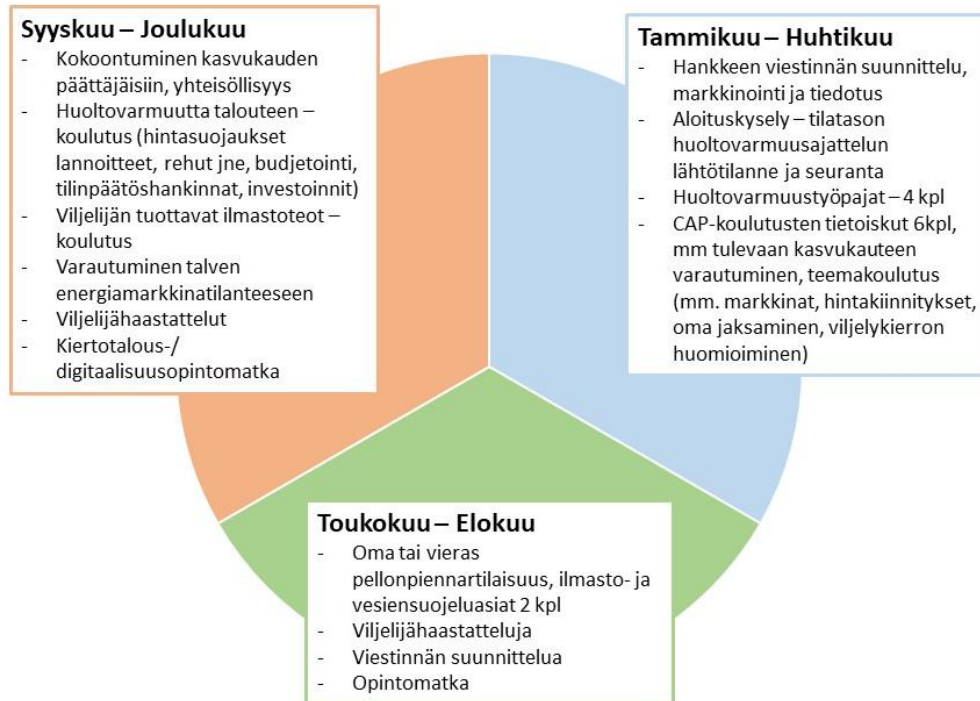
Syyskuu – Joulukuu
- Kokoontuminen kasvukauden päättäjäisiin, yhteisöllisyys
- Huoltovarmuutta talouteen – koulutus (hintasuojaukset lannoitteet, rehut jne, budjetointi, tilinpäätöshankinnat, investoinnit)
- Viljelijän tuottavat ilmastoteot – koulutus
- Varautuminen talven energiamarkkinatilanteeseen
- Viljelijähaastattelut
- Kiertotalous-/ digitaalisuusopintomatka

Tammikuu – Huhtikuu
- Hankkeen viestinnän suunnittelu, markkinointi ja tiedotus
- Aloituskysely – tilatason huoltovarmuusajattelun lähtötilanne ja seuranta
- Huoltovarmuustyöpajat – 4 kpl
- CAP-koulutusten tietoiskut 6kpl, mm tulevaan kasvukauteen varautuminen, teemakoulutus (mm. markkinat, hintakiinnitykset, oma jaksaminen, viljelykierron huomioiminen)

Toukokuu – Elokuu
- Oma tai vieras pellonpiennartilaisuus, ilmasto- ja vesiensuojeluasiat 2 kpl
- Viljelijähaastatteluja
- Viestinnän suunnittelua
- Opintomatka